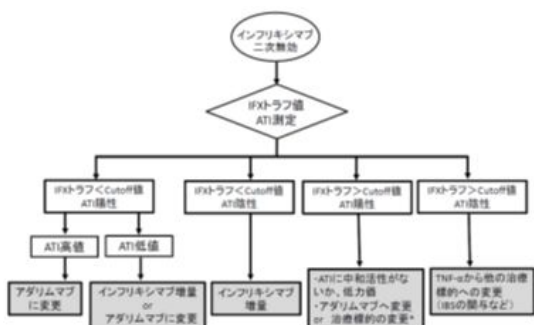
インフリキシマブ
二次無効

IFXトラフ値
ATI測定

IFXトラフ＜Cutoff値
ATI陽性

ATI高値

アダリムマブに変更

ATI低値

インフリキシマブ増量
or
アダリムマブに変更

IFXトラフ＜Cutoff値
ATI陰性

インフリキシマブ増量

IFXトラフ＞Cutoff値
ATI陽性

・ATIに中和活性がないか、低力価
・アダリムマブへ変更
or 治療標的の変更*

IFXトラフ＞Cutoff値
ATI陰性

TNF-αから他の治療標的への変更
(IBSの関与など)